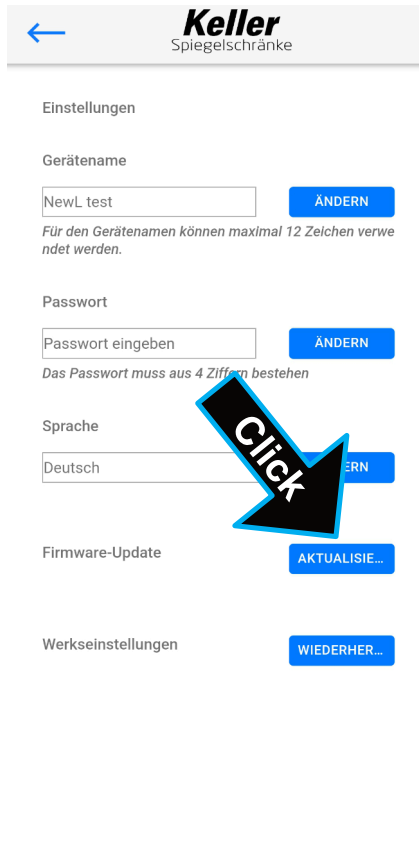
Keller
Spiegelschränke

Einstellungen

Gerätename

NewL test

ÄNDERN

Für den Gerätenamen können maximal 12 Zeichen verwendet werden.

Passwort

Passwort eingeben

ÄNDERN

Das Passwort muss aus 4 Ziffern bestehen

Sprache

Deutsch

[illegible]RN

Click

Firmware-Update

AKTUALISIE...

Werkseinstellungen

WIEDERHER...